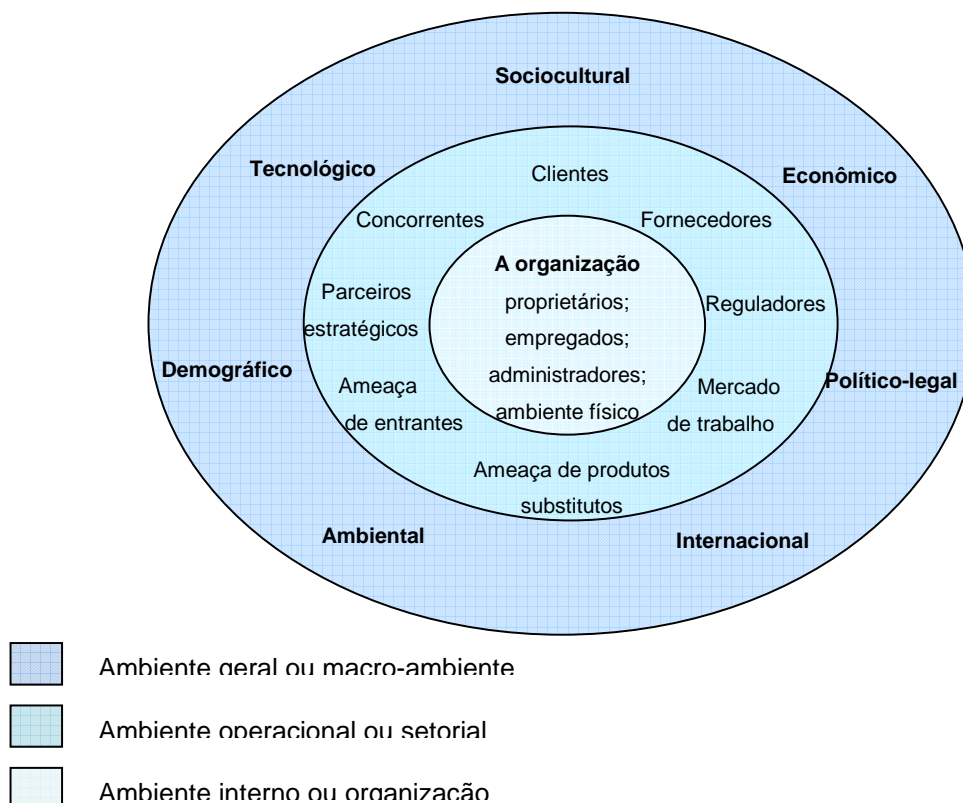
Sociocultural

Tecnológico

Econômico

Clientes

Concorrentes

Fornecedores

A organização

proprietários;

empregados;

administradores;

ambiente físico

Parceiros estratégicos

Reguladores

Demográfico

Ameaça de entrantes

Mercado de trabalho

Político-legal

Ameaça de produtos substitutos

Ambiental

Internacional

Ambiente geral ou macro-ambiente

Ambiente operacional ou setorial

Ambiente interno ou organização